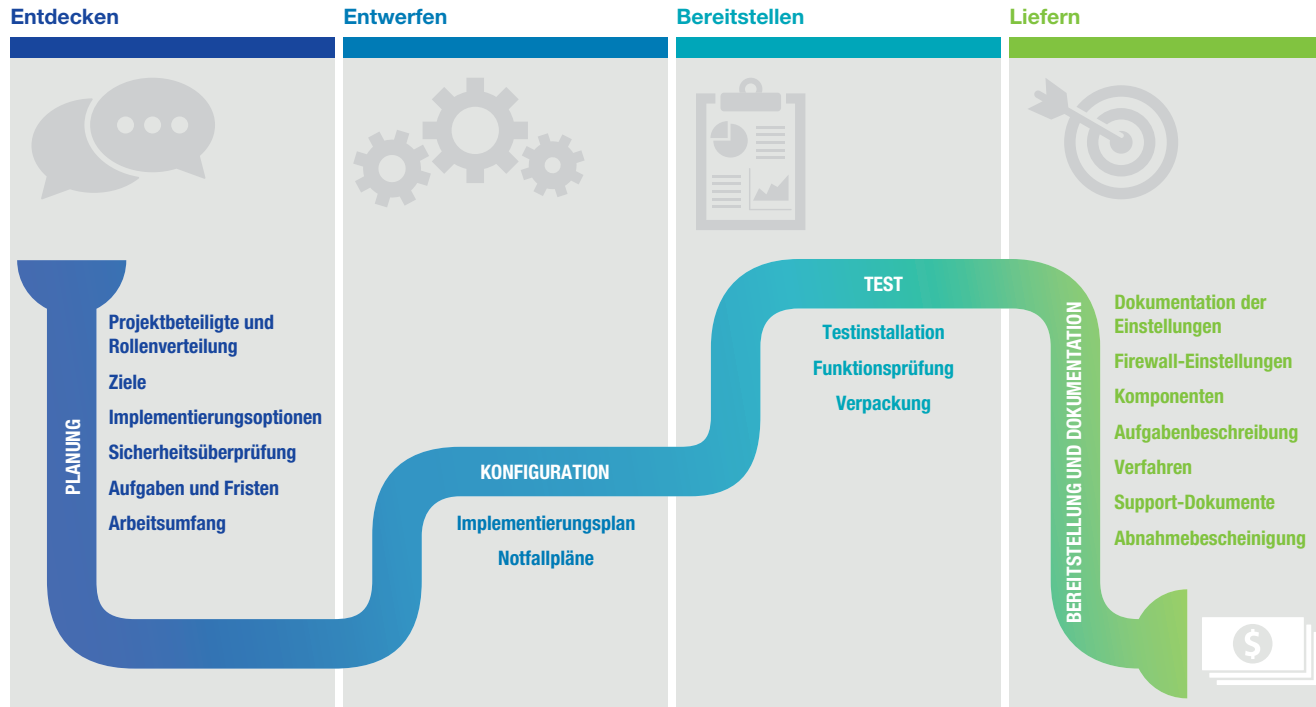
Entdecken

Entwerfen

Bereitstellen

Liefern

PLANUNG

Projektbeteiligte und Rollenverteilung

Ziele

Implementierungsoptionen

Sicherheitsüberprüfung

Aufgaben und Fristen

Arbeitsumfang

KONFIGURATION

Implementierungsplan

Notfallpläne

TEST

Testinstallation

Funktionsprüfung

Verpackung

BEREITSTELLUNG UND DOKUMENTATION

Dokumentation der Einstellungen

Firewall-Einstellungen

Komponenten

Aufgabenbeschreibung

Verfahren

Support-Dokumente

Abnahmebescheinigung